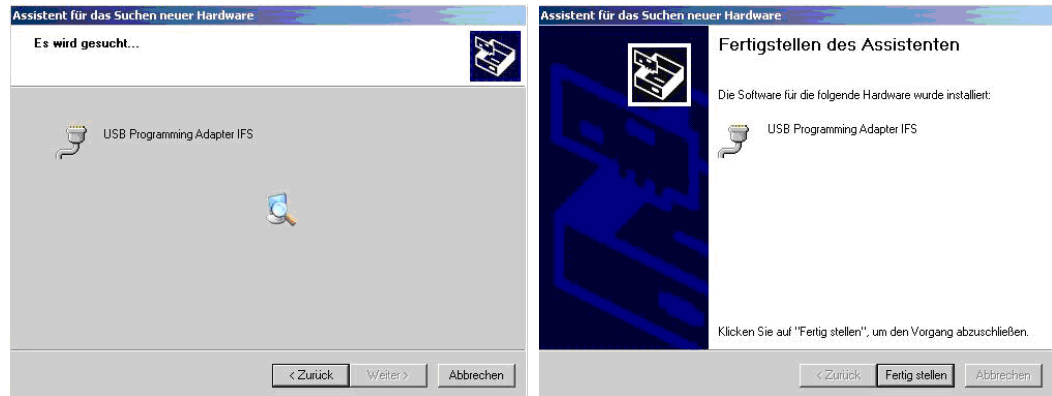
Assistent für das Suchen neuer Hardware

Es wird gesucht...

USB Programming Adapter IFS

< Zurück Weiter > Abbrechen

Assistent für das Suchen neuer Hardware

Fertigstellen des Assistenten

Die Software für die folgende Hardware wurde installiert:

USB Programming Adapter IFS

Klicken Sie auf "Fertig stellen", um den Vorgang abzuschließen.

< Zurück Fertig stellen Abbrechen